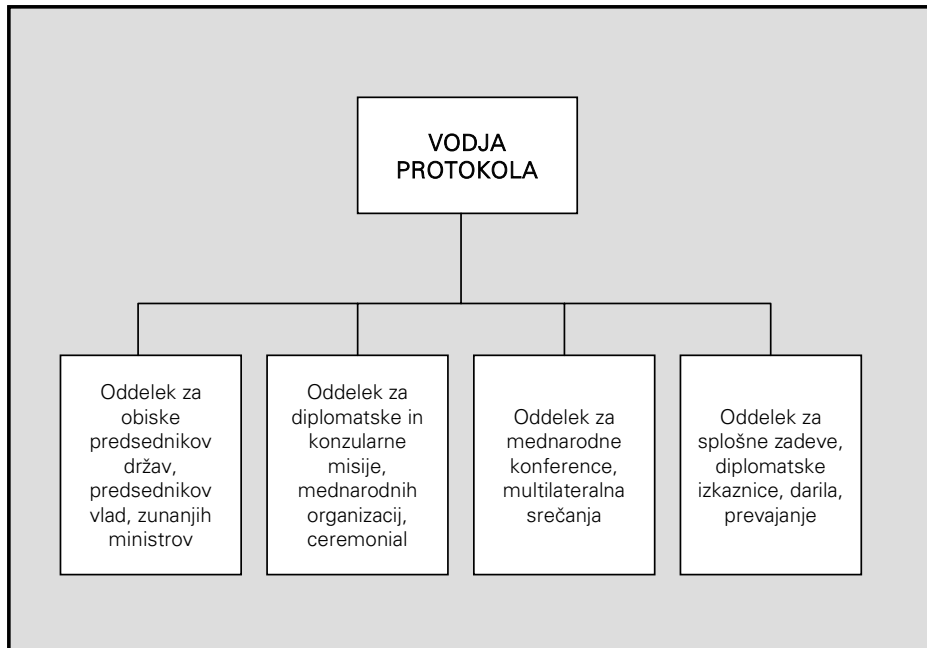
VODJA PROTOKOLA

Oddelek za obiske predsednikov držav, predsednikov vlad, zunanjih ministrov

Oddelek za diplomatske in konzularne misije, mednarodnih organizacij, ceremonial

Oddelek za mednarodne konference, multilateralna srečanja

Oddelek za splošne zadeve, diplomatske izkaznice, darila, prevajanje